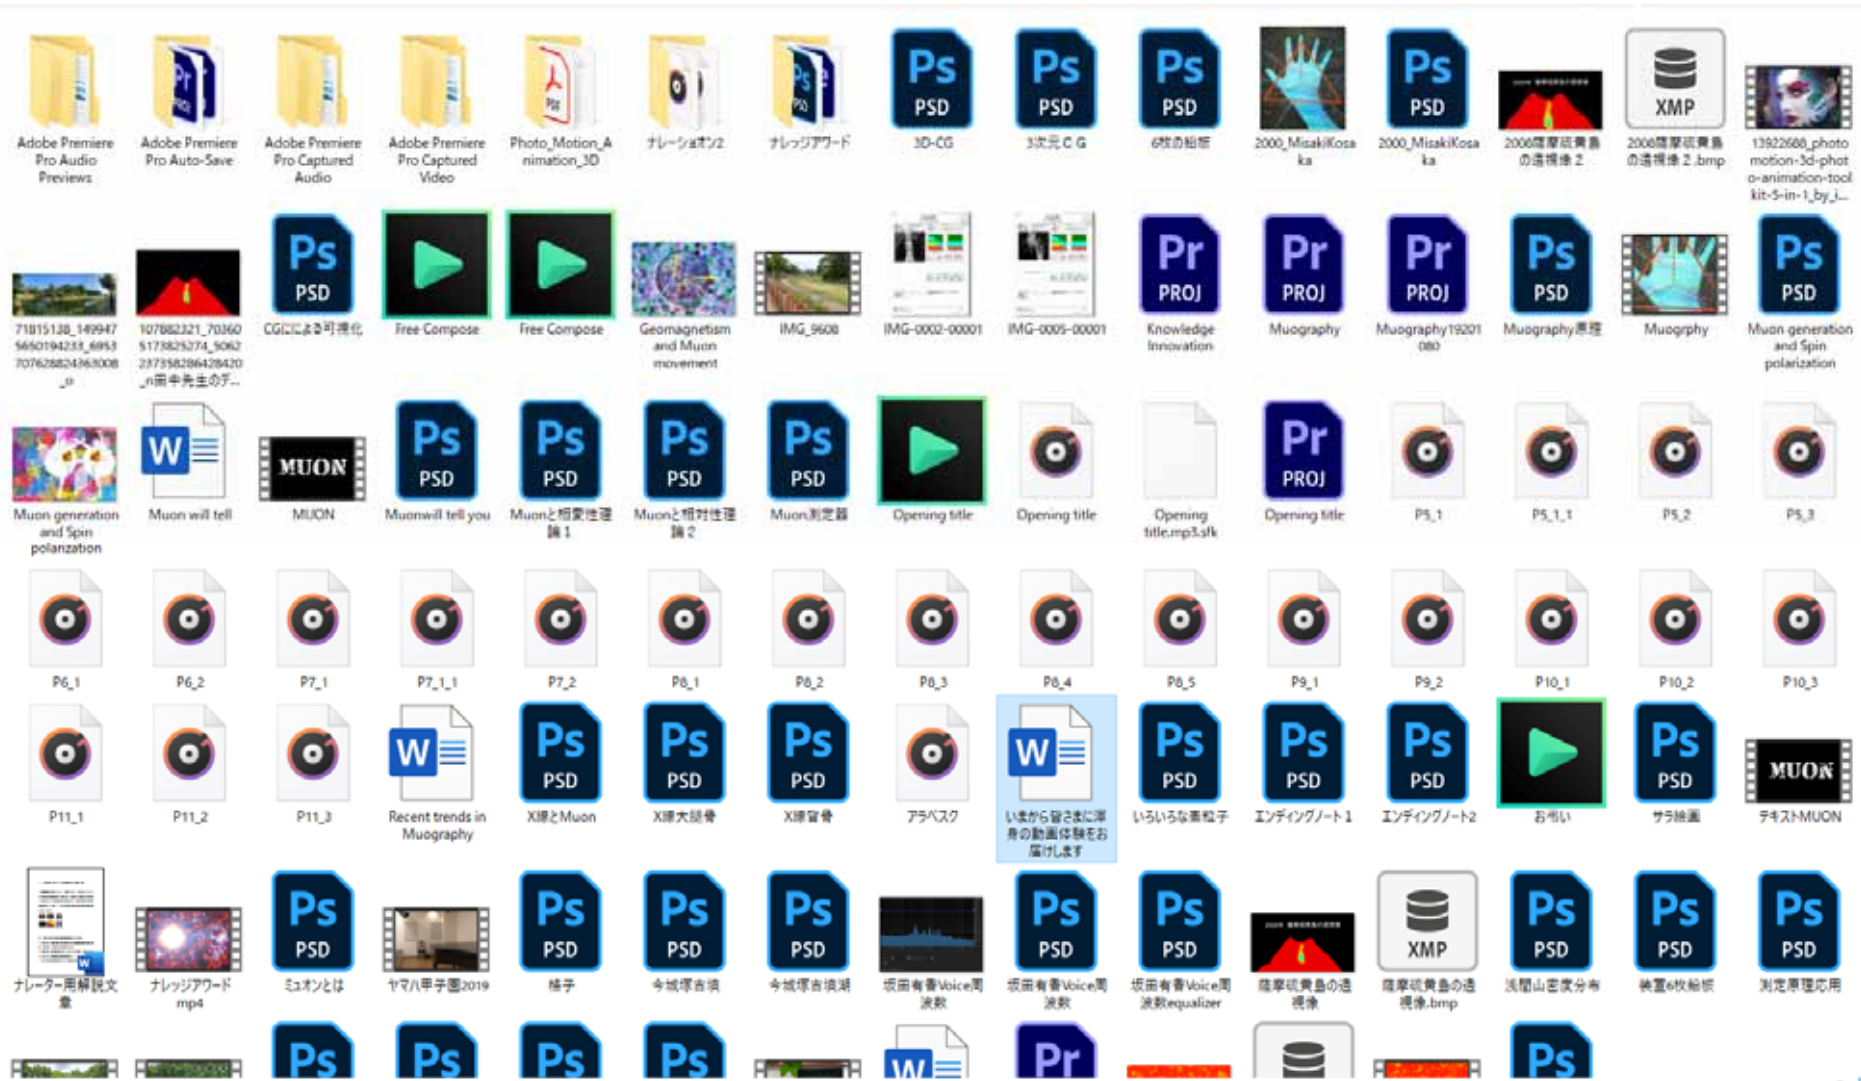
Pr
PDF
Ps
Adobe Premiere Pro Audio Previews
Adobe Premiere Pro Auto-Save
Adobe Premiere Pro Captured Audio
Adobe Premiere Pro Captured Video
Photo_Motion_Animation_3D
ナレーション2
ナレッジアワード
Ps PSD
3D-CG
Ps PSD
3次元ＣＧ
Ps PSD
6枚の絵態
2000_MisakiKosaka
Ps PSD
2000_MisakiKosaka
2006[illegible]の透視像２
XMP
2006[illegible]の透視像２.bmp
13922688_photo motion-3d-photo-animation-toolkit-5-in-1_by_i...

71815138_149947 5650194233_6953 7076288243638008_o
107882321_70360 5173825274_5062 2373582864284420_n田中先生のデ...
Ps PSD
CGによる可視化
Free Compose
Free Compose
Geomagnetism and Muon movement
IMG_9608
IMG-0002-00001
IMG-0005-00001
Pr PROJ
Knowledge Innovation
Pr PROJ
Muography
Pr PROJ
Muography19201080
Ps PSD
Muography原理
Muogrphy
Ps PSD
Muon generation and Spin polarization

Muon generation and Spin polarization
W
Muon will tell
MUON
MUON
Ps PSD
Muonwill tell you
Ps PSD
Muonと相変性理論１
Ps PSD
Muonと相対性理論２
Ps PSD
Muon測定器
Opening title
Opening title
Opening title.mp3.sfk
Pr PROJ
Opening title
P5_1
P5_1_1
P5_2
P5_3

P6_1
P6_2
P7_1
P7_1_1
P7_2
P8_1
P8_2
P8_3
P8_4
P8_5
P9_1
P9_2
P10_1
P10_2
P10_3

P11_1
P11_2
P11_3
W
Recent trends in Muography
Ps PSD
X線とMuon
Ps PSD
X線大腿骨
Ps PSD
X線背骨
アラベスク
W
いまから皆さまに洋身の動画体験をお届けします
Ps PSD
いろいろな素粒子
Ps PSD
エンディングノート１
Ps PSD
エンディングノート2
お呪い
Ps PSD
サラ絵画
MUON
テキストMUON

ナレーター用解説文書
ナレッジアワードmp4
Ps PSD
ミュオンとは
ヤマハ甲子園2019
Ps PSD
椅子
Ps PSD
今城塚古墳
Ps PSD
今城塚古墳湖
坂田有香Voice周波数
Ps PSD
坂田有香Voice周波数
Ps PSD
坂田有香Voice周波数equalizer
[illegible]の透視像
XMP
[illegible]の透視像.bmp
Ps PSD
浅間山密度分布
Ps PSD
装置6枚絵板
Ps PSD
測定原理応用

Ps
Ps
Ps
Ps
W
Pr
Ps